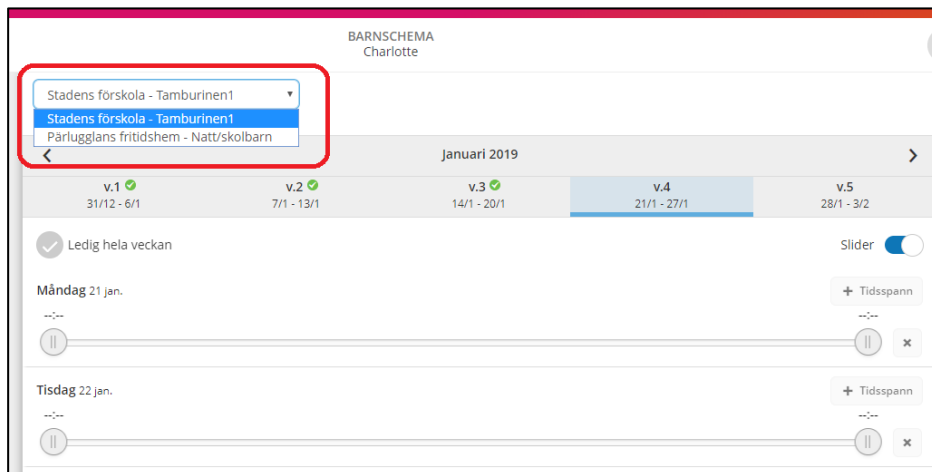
BARNSCHEMA
Charlotte

Stadens förskola - Tamburinen1 ▾
Stadens förskola - Tamburinen1
Pärlugglans fritidshem - Natt/skolbarn

‹ Januari 2019 ›

| v.1 ✓ | v.2 ✓ | v.3 ✓ | v.4 | v.5 |
|---|---|---|---|---|
| 31/12 - 6/1 | 7/1 - 13/1 | 14/1 - 20/1 | 21/1 - 27/1 | 28/1 - 3/2 |

Ledig hela veckan

Slider

Måndag 21 jan.

+ Tidsspann

--:-- --:--

×

Tisdag 22 jan.

+ Tidsspann

--:-- --:--

×